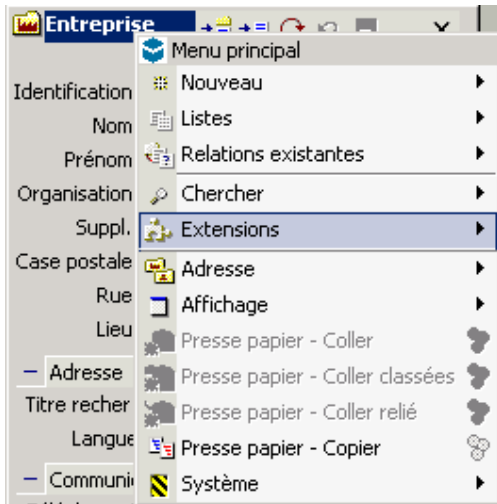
Entreprise

Identification
Nom
Prénom
Organisation
Suppl.
Case postale
Rue
Lieu
– Adresse
Titre recher
Langue
– Communi

Menu principal
Nouveau
Listes
Relations existantes
Chercher
Extensions
Adresse
Affichage
Presse papier - Coller
Presse papier - Coller classées
Presse papier - Coller relié
Presse papier - Copier
Système